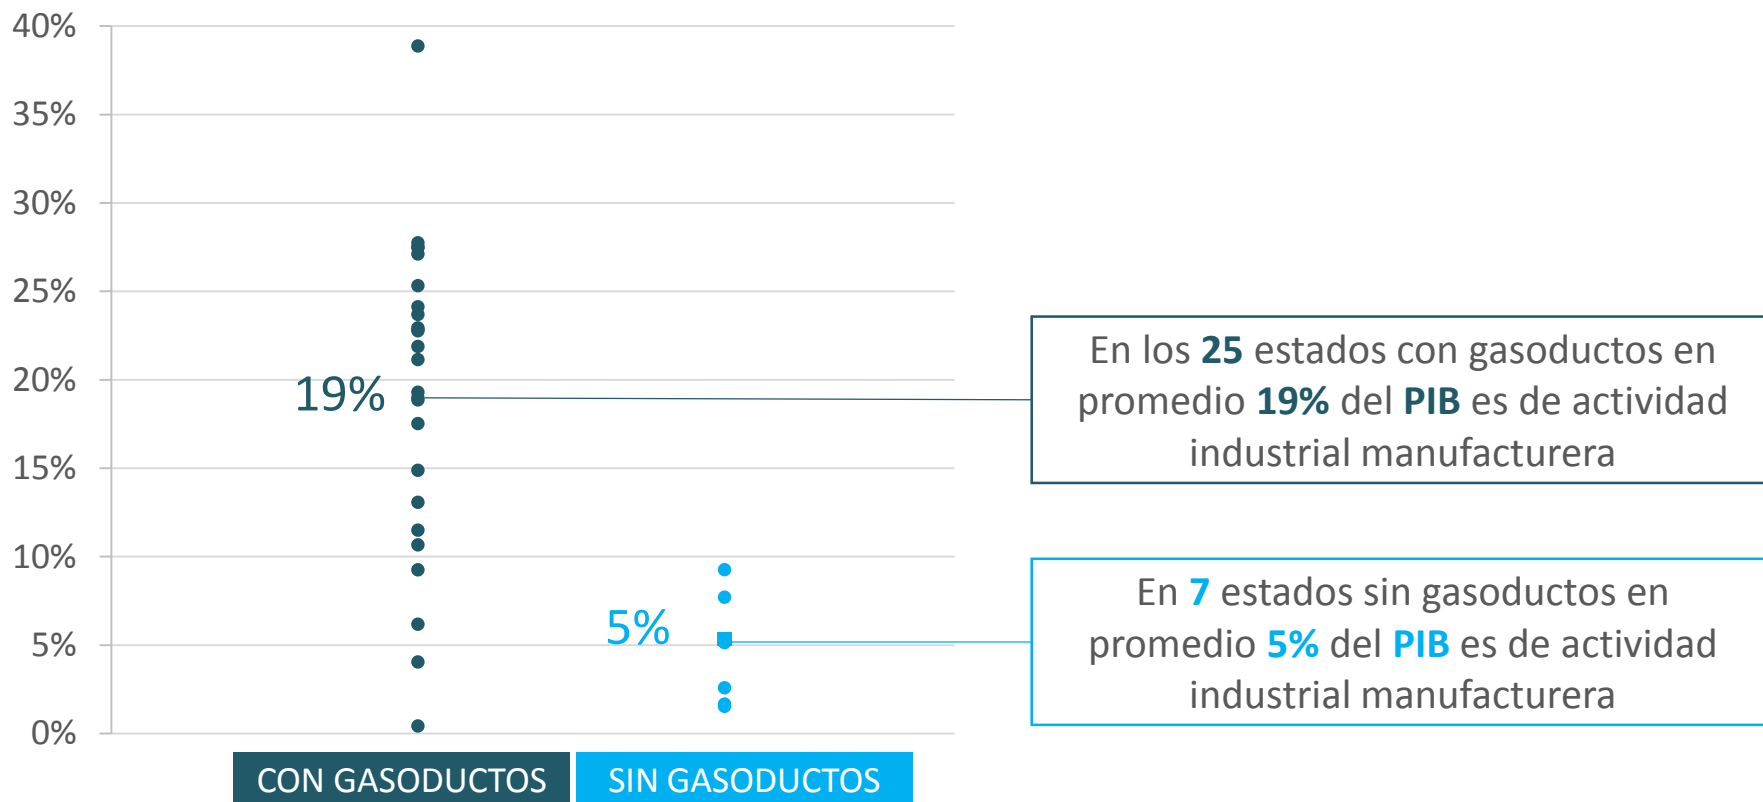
40%
35%
30%
25%
20%
15%
10%
5%
0%

19%

5%

CON GASODUCTOS

SIN GASODUCTOS

En los **25** estados con gasoductos en promedio **19%** del **PIB** es de actividad industrial manufacturera

En **7** estados sin gasoductos en promedio **5%** del **PIB** es de actividad industrial manufacturera